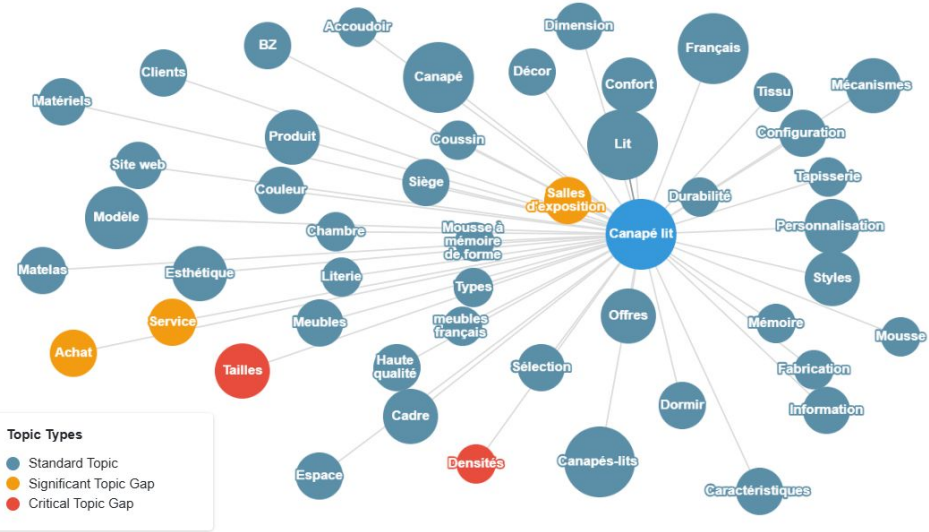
Accoudoir
Dimension
BZ
Français
Clients
Canapé
Décor
Confort
Mécanismes
Tissu
Matériels
Produit
Coussin
Lit
Configuration
Site web
Tapisserie
Siège
Salles d'exposition
Durabilité
Couleur
Modèle
Mousse à mémoire de forme
Canapé lit
Personnalisation
Chambre
Matelas
Esthétique
Literie
Styles
Types
Service
Meubles
meubles français
Offres
Mémoire
Mousse
Achat
Haute qualité
Tailles
Sélection
Fabrication
Cadre
Dormir
Information
Topic Types
Standard Topic
Significant Topic Gap
Critical Topic Gap
Densités
Canapés-lits
Espace
Caractéristiques